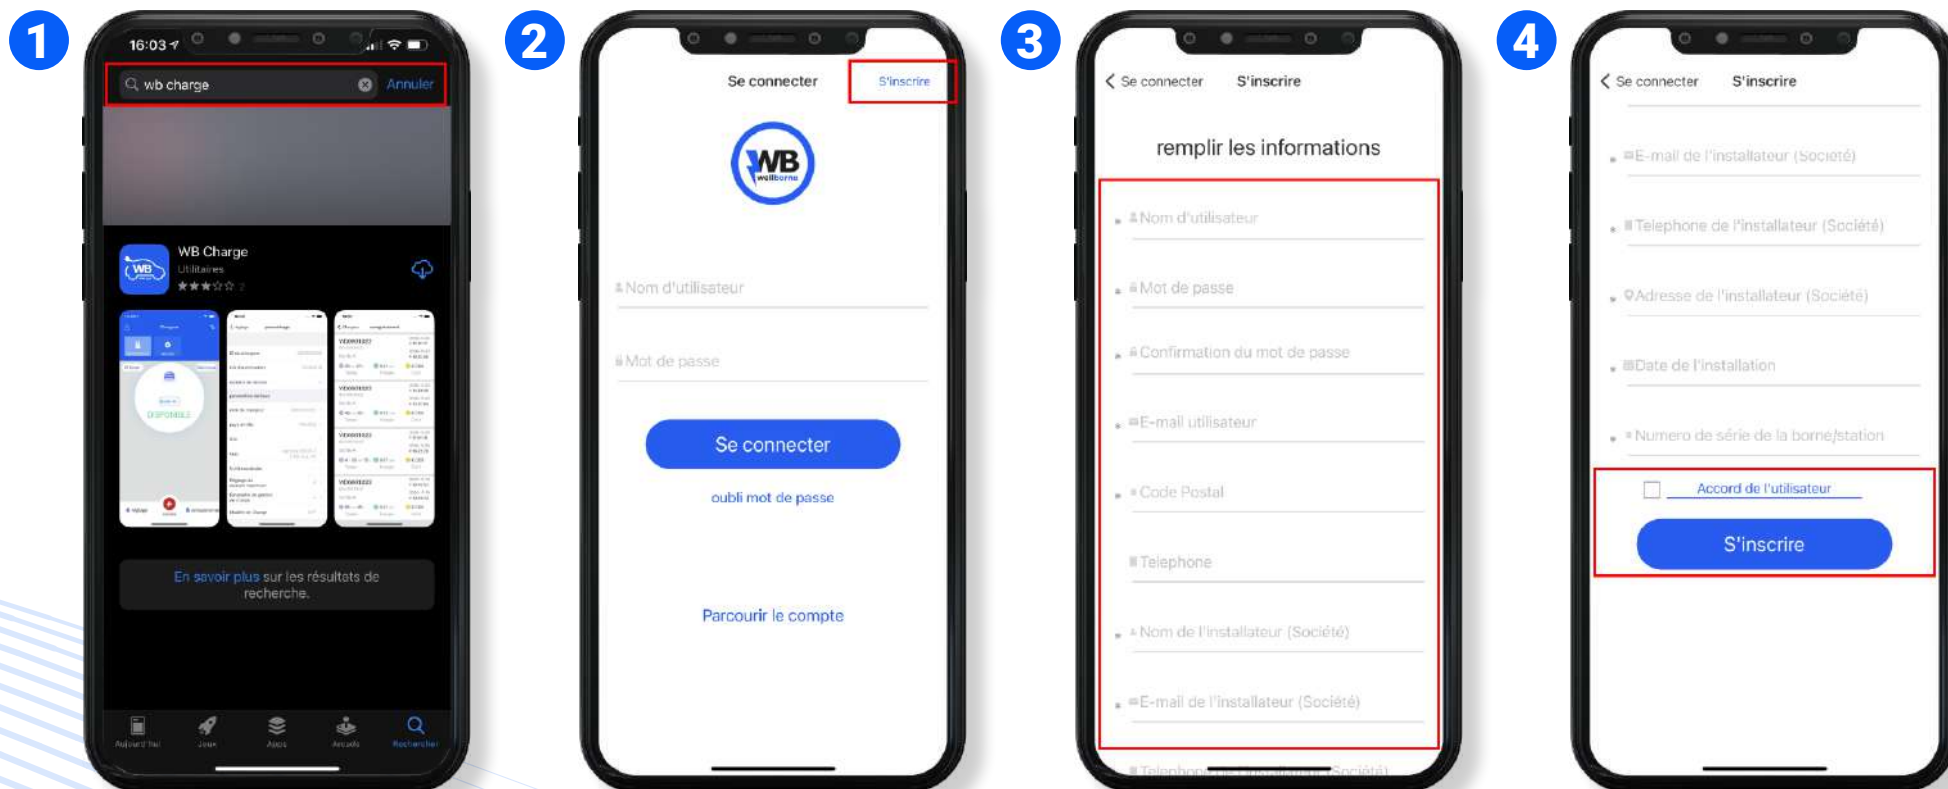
1

16:03

wb charge

Annuler

WB Charge

Utilitaires

★★★☆☆ 2

DISPONIBLE

En savoir plus sur les résultats de recherche.

Aujourd'hui Jeux Apps Arcade Rechercher

2

Se connecter

S'inscrire

WB wellborne

Nom d'utilisateur

Mot de passe

Se connecter

oubli mot de passe

Parcourir le compte

3

< Se connecter S'inscrire

remplir les informations

Nom d'utilisateur

Mot de passe

Confirmation du mot de passe

E-mail utilisateur

Code Postal

Telephone

Nom de l'installateur (Société)

E-mail de l'installateur (Société)

Telephone de l'installateur (Société)

4

< Se connecter S'inscrire

E-mail de l'installateur (Société)

Telephone de l'installateur (Société)

Adresse de l'installateur (Société)

Date de l'installation

Numero de série de la borne/station

Accord de l'utilisateur

S'inscrire